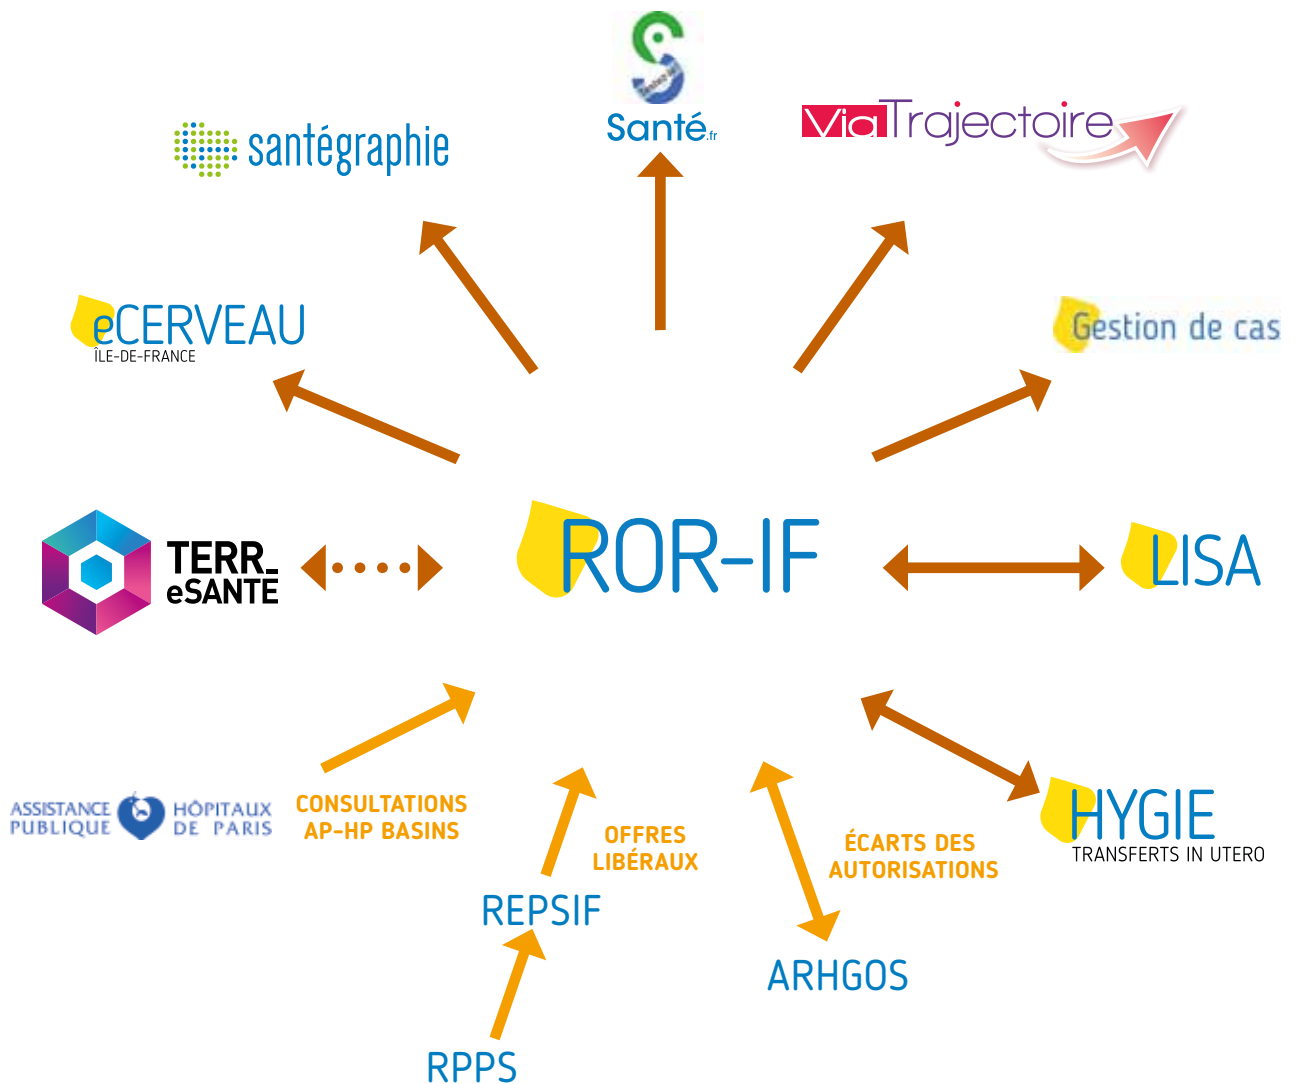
Santé.fr

santégraphie

ViaTrajectoire

eCERVEAU
ÎLE-DE-FRANCE

Gestion de cas

TERR_
eSANTE

ROR-IF

LISA

ASSISTANCE PUBLIQUE HÔPITAUX DE PARIS

CONSULTATIONS
AP-HP BASINS

OFFRES
LIBÉRAUX

ÉCARTS DES
AUTORISATIONS

HYGIE
TRANSFERTS IN UTERO

REPSIF

ARHGOS

RPPS